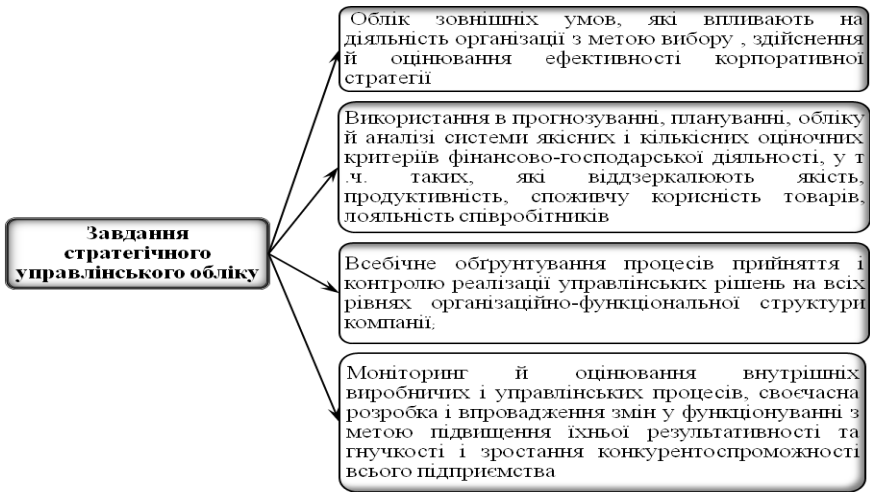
Завдання стратегічного управлінського обліку

Облік зовнішніх умов, які впливають на діяльність організації з метою вибору , здійснення й оцінювання ефективності корпоративної стратегії

Використання в прогнозуванні, плануванні, обліку й аналізі системи якісних і кількісних оціночних критеріїв фінансово-господарської діяльності, у т .ч. таких, які віддзеркалюють якість, продуктивність, споживчу корисність товарів, лояльність співробітників

Всебічне обґрунтування процесів прийняття і контролю реалізації управлінських рішень на всіх рівнях організаційно-функціональної структури компанії;

Моніторинг й оцінювання внутрішніх виробничих і управлінських процесів, своєчасна розробка і впровадження змін у функціонуванні з метою підвищення їхньої результативності та гнучкості і зростання конкурентоспроможності всього підприємства